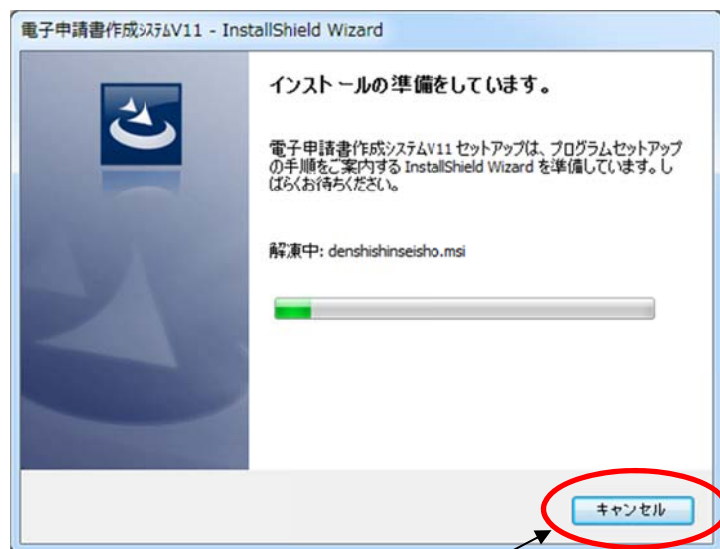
電子申請書作成ｼｽﾃﾑV11 - InstallShield Wizard

インストールの準備をしています。

電子申請書作成ｼｽﾃﾑV11 セットアップは、プログラムセットアップの手順をご案内する InstallShield Wizard を準備しています。しばらくお待ちください。

解凍中: denshishinseisho.msi

キャンセル